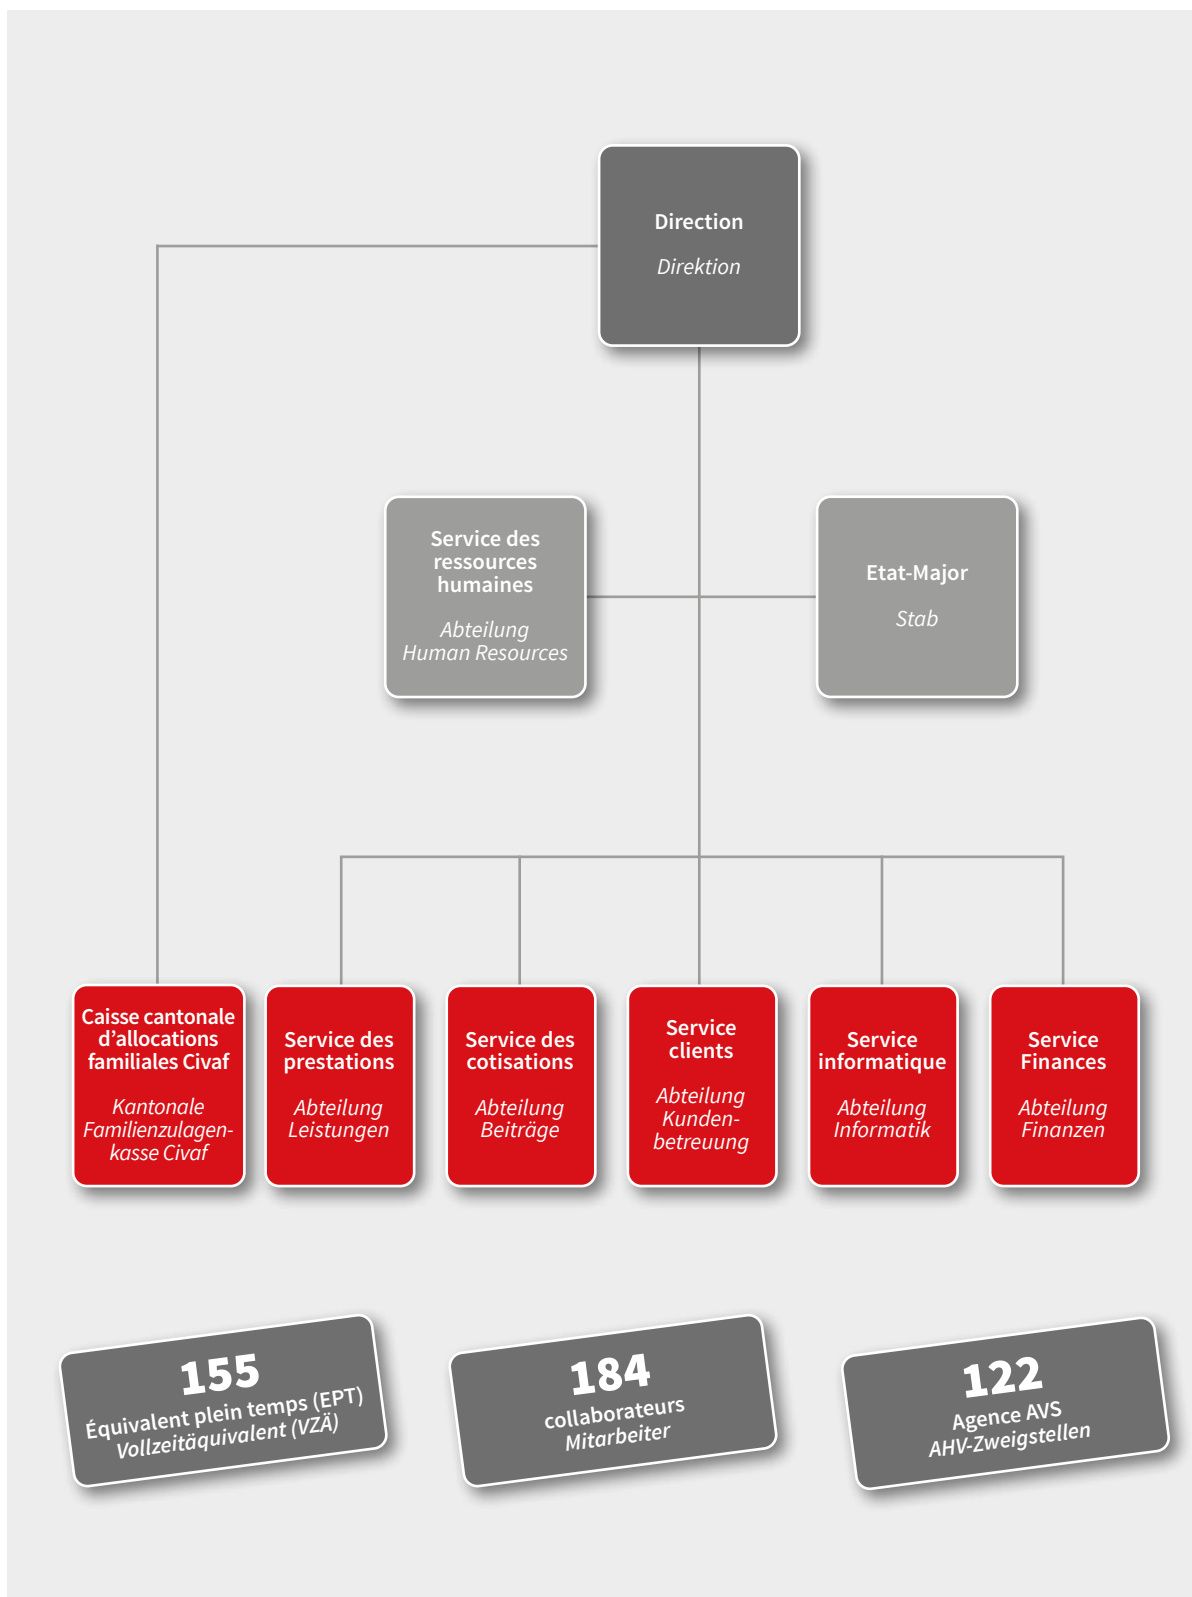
Direction
Direktion

Service des ressources humaines
Abteilung Human Resources

Etat-Major
Stab

Caisse cantonale d'allocations familiales Civaf
Kantonale Familienzulagenkasse Civaf

Service des prestations
Abteilung Leistungen

Service des cotisations
Abteilung Beiträge

Service clients
Abteilung Kundenbetreuung

Service informatique
Abteilung Informatik

Service Finances
Abteilung Finanzen

155
Équivalent plein temps (EPT)
Vollzeitäquivalent (VZÄ)

184
collaborateurs
Mitarbeiter

122
Agence AVS
AHV-Zweigstellen